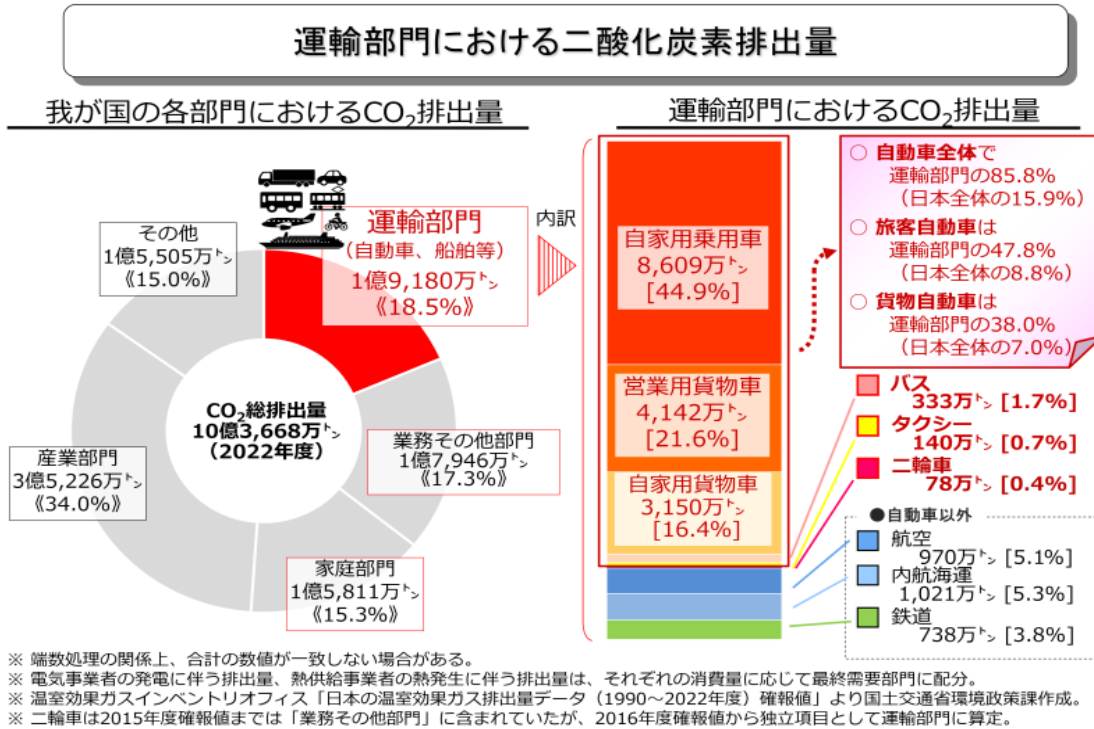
運輸部門における二酸化炭素排出量

我が国の各部門における$CO_2$排出量

その他
1億5,505万ﾄﾝ
《15.0%》

運輸部門
（自動車、船舶等）
1億9,180万ﾄﾝ
《18.5%》

$CO_2$総排出量
10億3,668万ﾄﾝ
（2022年度）

業務その他部門
1億7,946万ﾄﾝ
《17.3%》

産業部門
3億5,226万ﾄﾝ
《34.0%》

家庭部門
1億5,811万ﾄﾝ
《15.3%》

内訳

運輸部門における$CO_2$排出量

自家用乗用車
8,609万ﾄﾝ
[44.9%]

営業用貨物車
4,142万ﾄﾝ
[21.6%]

自家用貨物車
3,150万ﾄﾝ
[16.4%]

○ 自動車全体で
運輸部門の85.8%
（日本全体の15.9%）
○ 旅客自動車は
運輸部門の47.8%
（日本全体の8.8%）
○ 貨物自動車は
運輸部門の38.0%
（日本全体の7.0%）

バス
333万ﾄﾝ [1.7%]
タクシー
140万ﾄﾝ [0.7%]
二輪車
78万ﾄﾝ [0.4%]

●自動車以外
航空
970万ﾄﾝ [5.1%]
内航海運
1,021万ﾄﾝ [5.3%]
鉄道
738万ﾄﾝ [3.8%]

※ 端数処理の関係上、合計の数値が一致しない場合がある。
※ 電気事業者の発電に伴う排出量、熱供給事業者の熱発生に伴う排出量は、それぞれの消費量に応じて最終需要部門に配分。
※ 温室効果ガスインベントリオフィス「日本の温室効果ガス排出量データ（1990～2022年度）確報値」より国土交通省環境政策課作成。
※ 二輪車は2015年度確報値までは「業務その他部門」に含まれていたが、2016年度確報値から独立項目として運輸部門に算定。